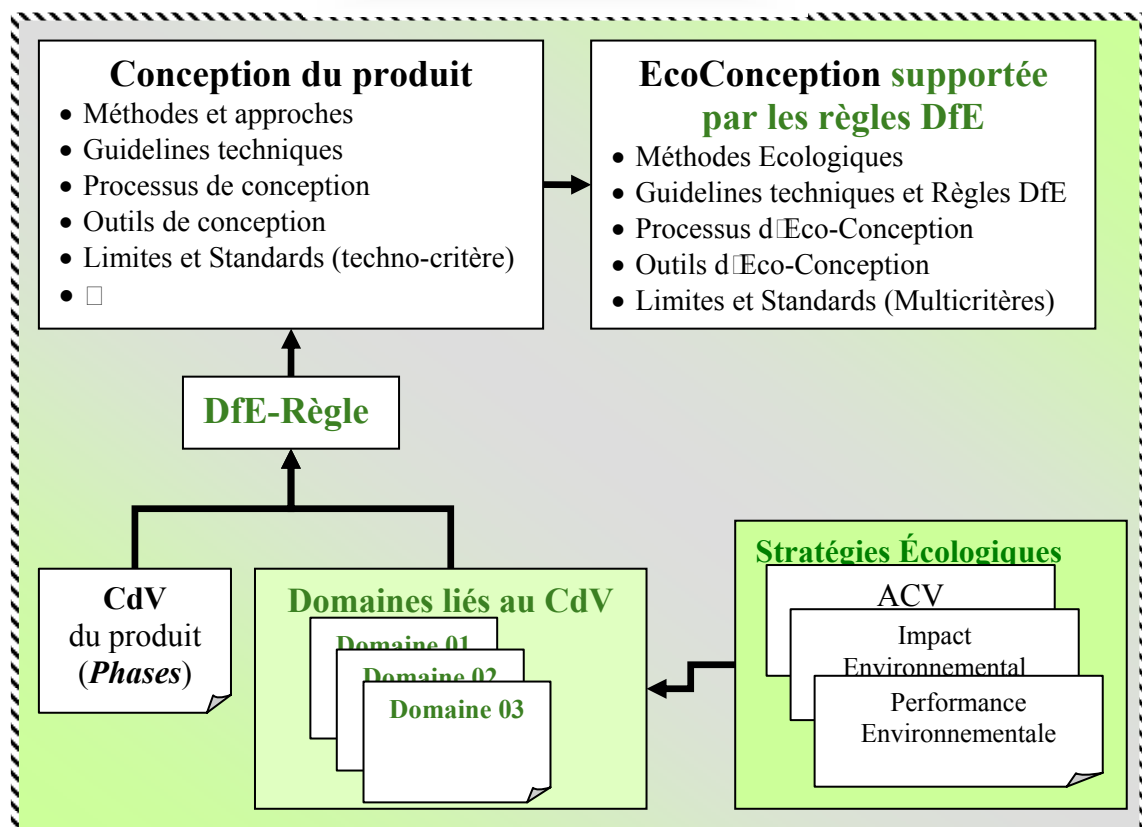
Conception du produit
• Méthodes et approches
• Guidelines techniques
• Processus de conception
• Outils de conception
• Limites et Standards (techno-critère)
• □

EcoConception supportée par les règles DfE
• Méthodes Ecologiques
• Guidelines techniques et Règles DfE
• Processus d□Eco-Conception
• Outils d□Eco-Conception
• Limites et Standards (Multicritères)

DfE-Règle

CdV
du produit
(*Phases*)

Domaines liés au CdV
Domaine 01
Domaine 02
Domaine 03

Stratégies Écologiques
ACV
Impact Environnemental
Performance Environnementale